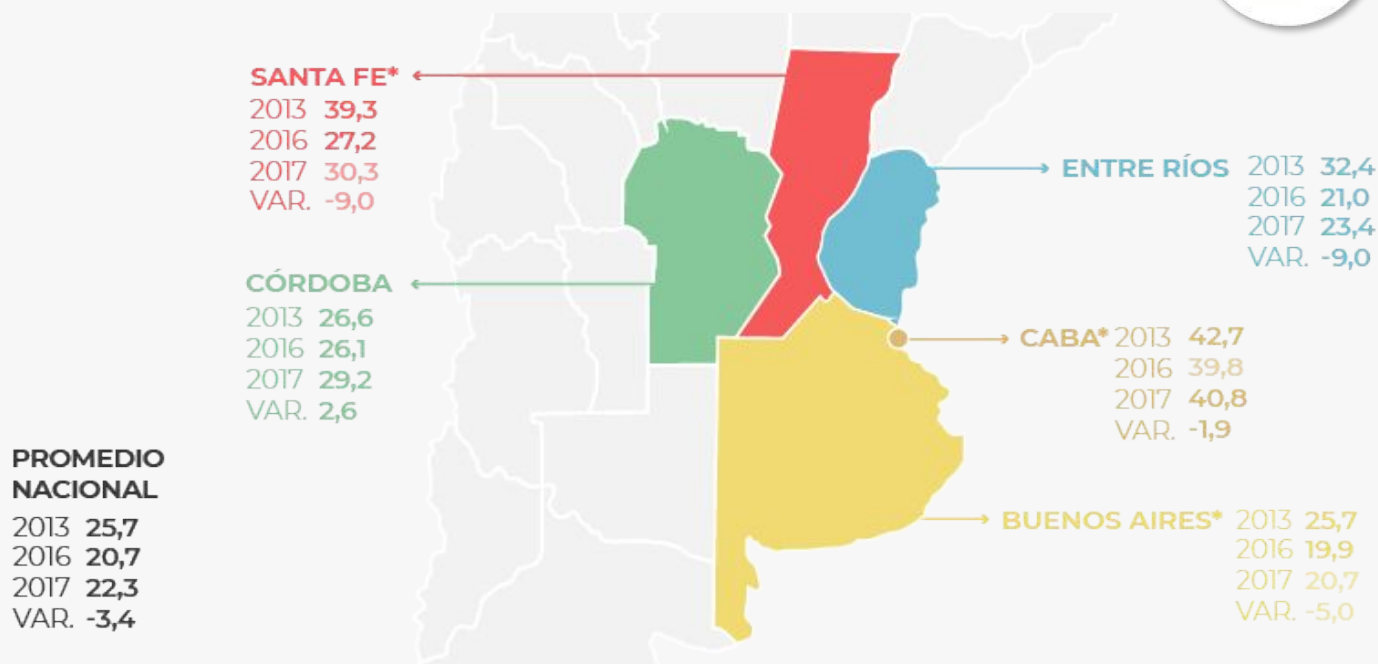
SANTA FE*
2013 39,3
2016 27,2
2017 30,3
VAR. -9,0

ENTRE RÍOS 2013 32,4
2016 21,0
2017 23,4
VAR. -9,0

CÓRDOBA
2013 26,6
2016 26,1
2017 29,2
VAR. 2,6

CABA* 2013 42,7
2016 39,8
2017 40,8
VAR. -1,9

PROMEDIO NACIONAL
2013 25,7
2016 20,7
2017 22,3
VAR. -3,4

BUENOS AIRES* 2013 25,7
2016 19,9
2017 20,7
VAR. -5,0